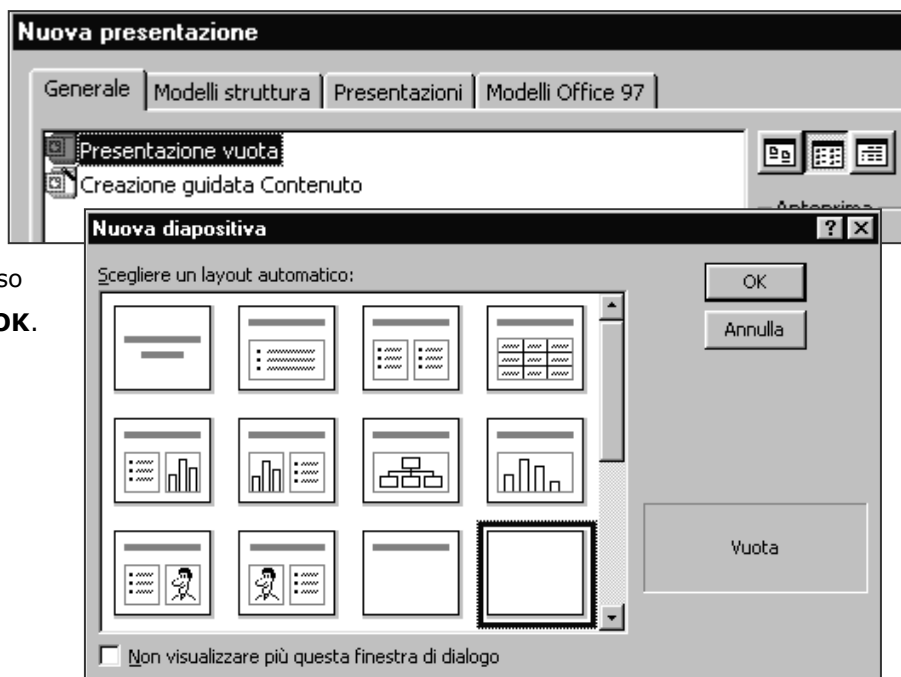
Nuova presentazione

Generale | Modelli struttura | Presentazioni | Modelli Office 97

Presentazione vuota
Creazione guidata Contenuto

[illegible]

Nuova diapositiva

Scegliere un layout automatico:

OK

Annulla

Vuota

Non visualizzare più questa finestra di dialogo

so
OK.